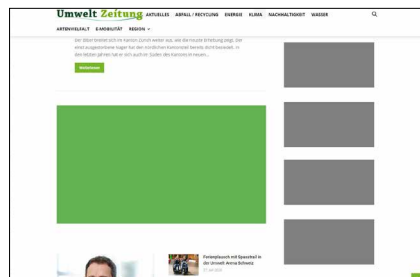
Umwelt Zeitung AKTUELLES ABFALL / RECYCLING ENERGIE KLIMA NACHHALTIGKEIT WASSER

ARTENVIELFALT E-MOBILITÄT REGION

Der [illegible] breitet sich im Kanton Zürich weiter aus, wie die neuste Erhebung zeigt. Der einst ausgestorbene Nager hat den nördlichen Kantonsteil bereits dicht besiedelt. In den letzten Jahren hat er sich auch im Süden des Kantons in neuen...

Weiterlesen

Ferienplausch mit Spassfaktor in der Umwelt Arena Schweiz

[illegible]